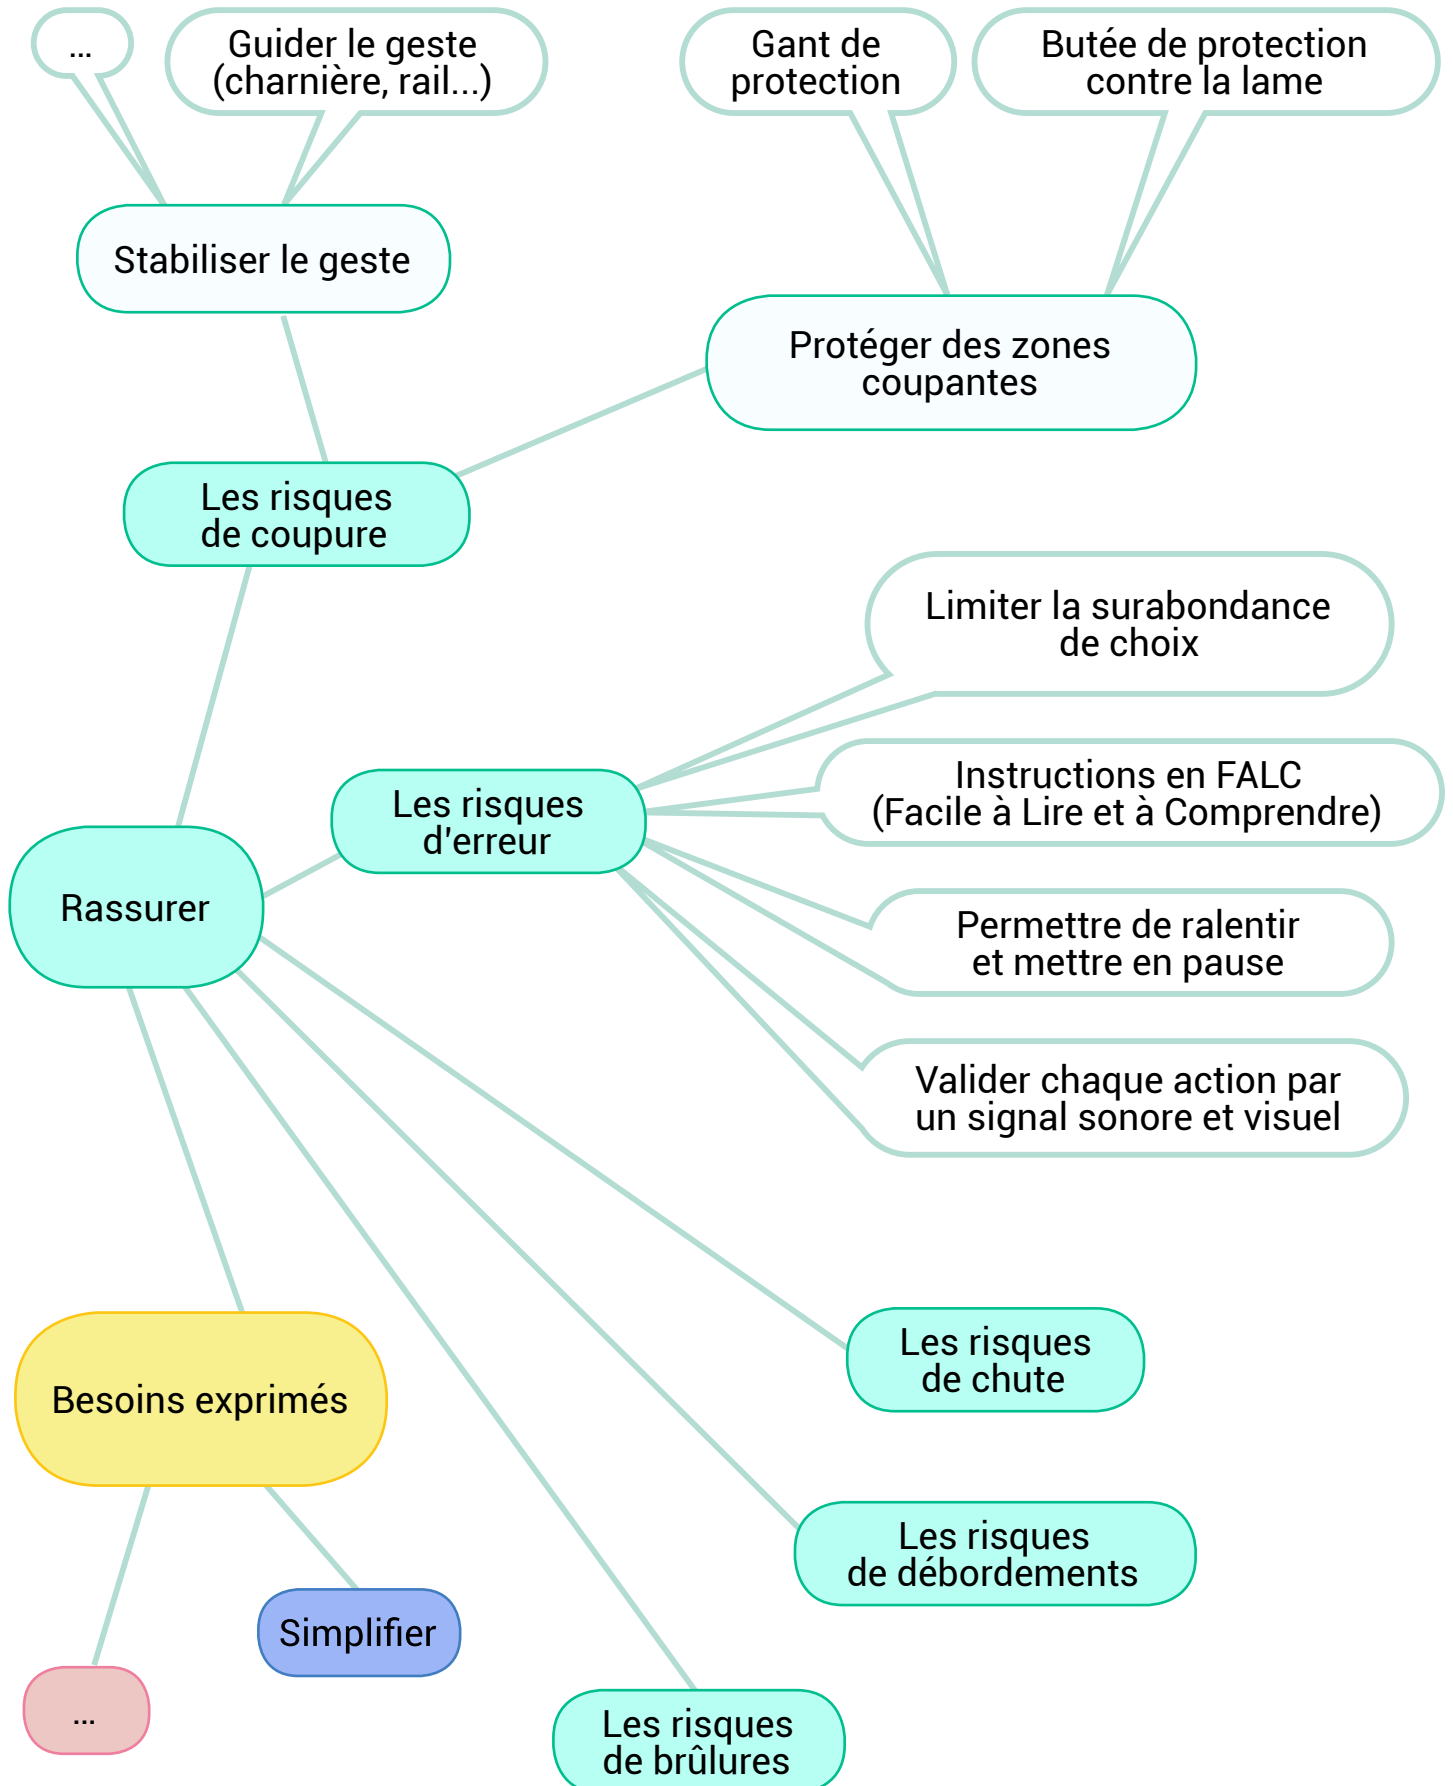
...

Guider le geste (charnière, rail...)

Gant de protection

Butée de protection contre la lame

Stabiliser le geste

Protéger des zones coupantes

Les risques de coupure

Limiter la surabondance de choix

Instructions en FALC (Facile à Lire et à Comprendre)

Les risques d'erreur

Rassurer

Permettre de ralentir et mettre en pause

Valider chaque action par un signal sonore et visuel

Les risques de chute

Besoins exprimés

Les risques de débordements

Simplifier

...

Les risques de brûlures